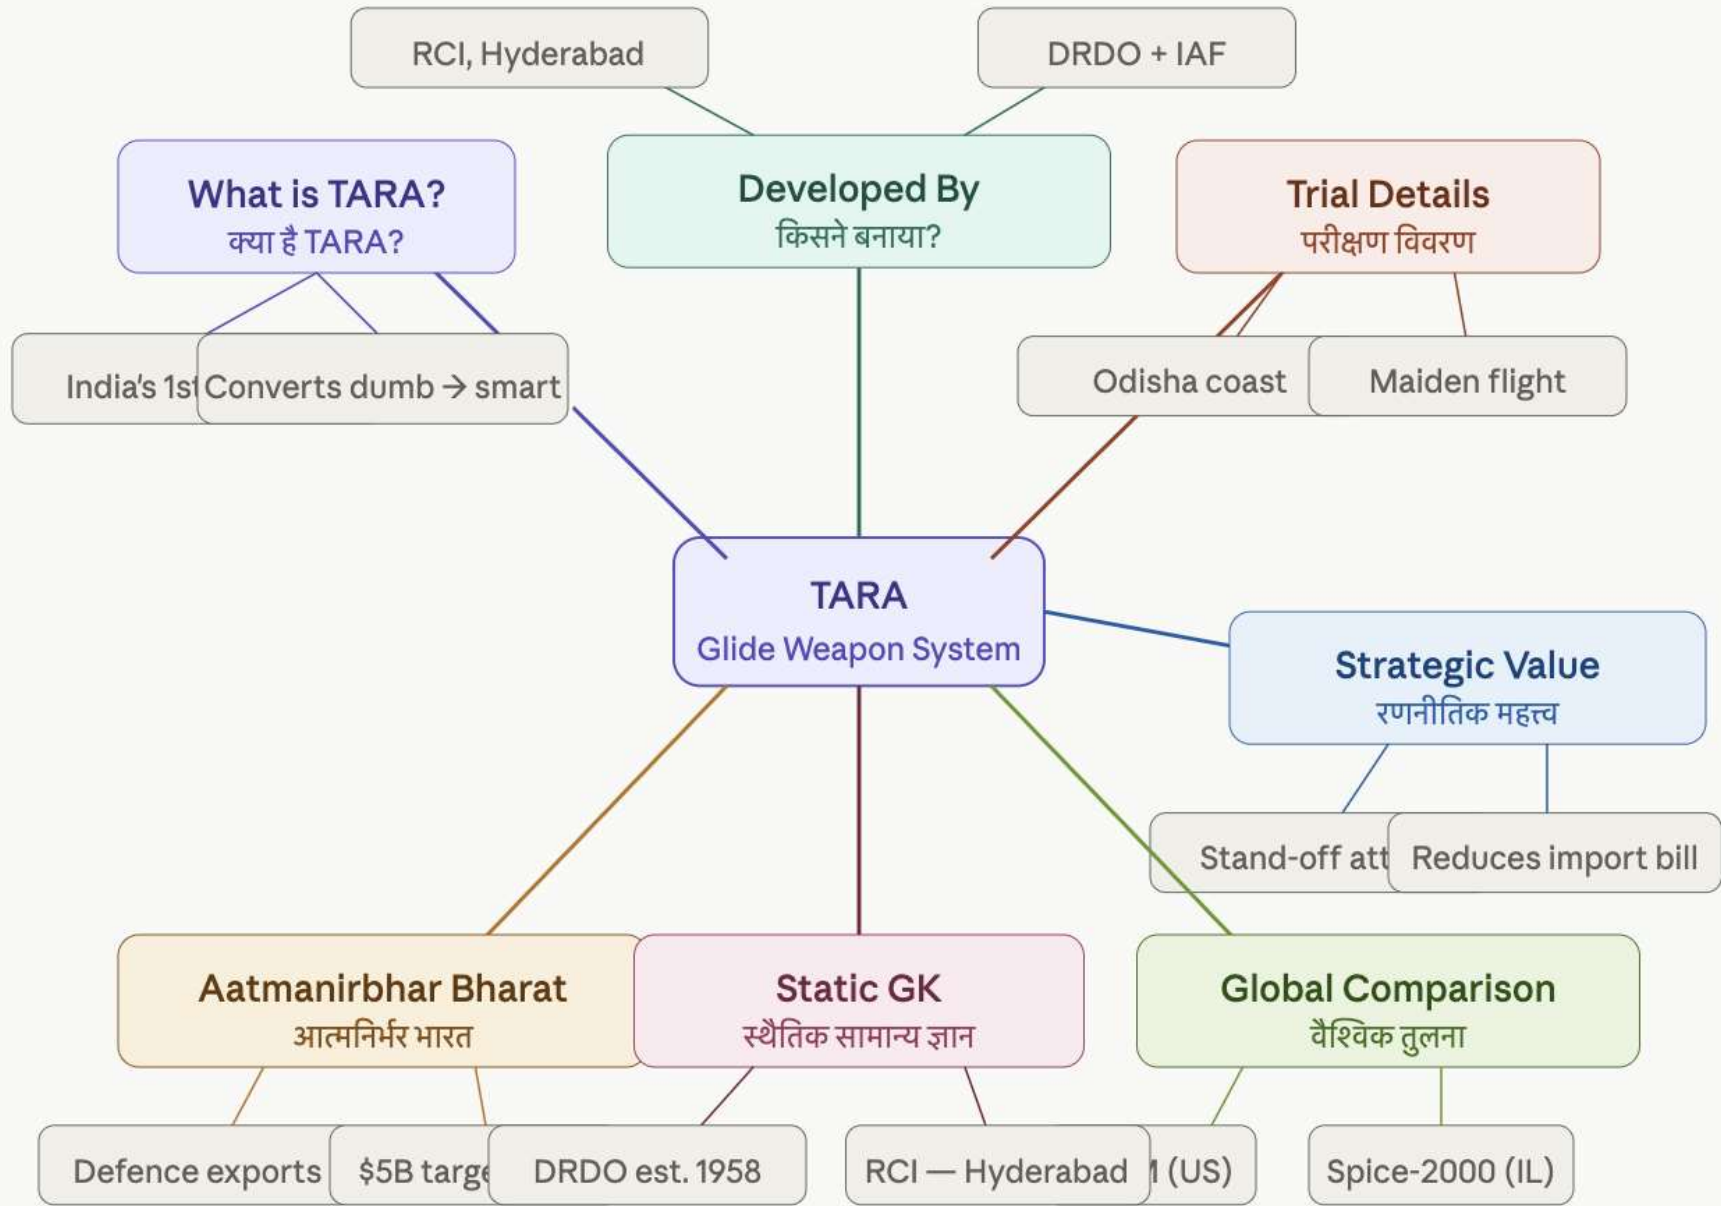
RCI, Hyderabad

DRDO + IAF

What is TARA?
क्या है TARA?

Developed By
किसने बनाया?

Trial Details
परीक्षण विवरण

India's 1st

Converts dumb → smart

Odisha coast

Maiden flight

TARA
Glide Weapon System

Strategic Value
रणनीतिक महत्त्व

Stand-off att

Reduces import bill

Aatmanirbhar Bharat
आत्मनिर्भर भारत

Static GK
स्थैतिक सामान्य ज्ञान

Global Comparison
वैश्विक तुलना

Defence exports

$5B targe

DRDO est. 1958

RCI — Hyderabad

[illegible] (US)

Spice-2000 (IL)